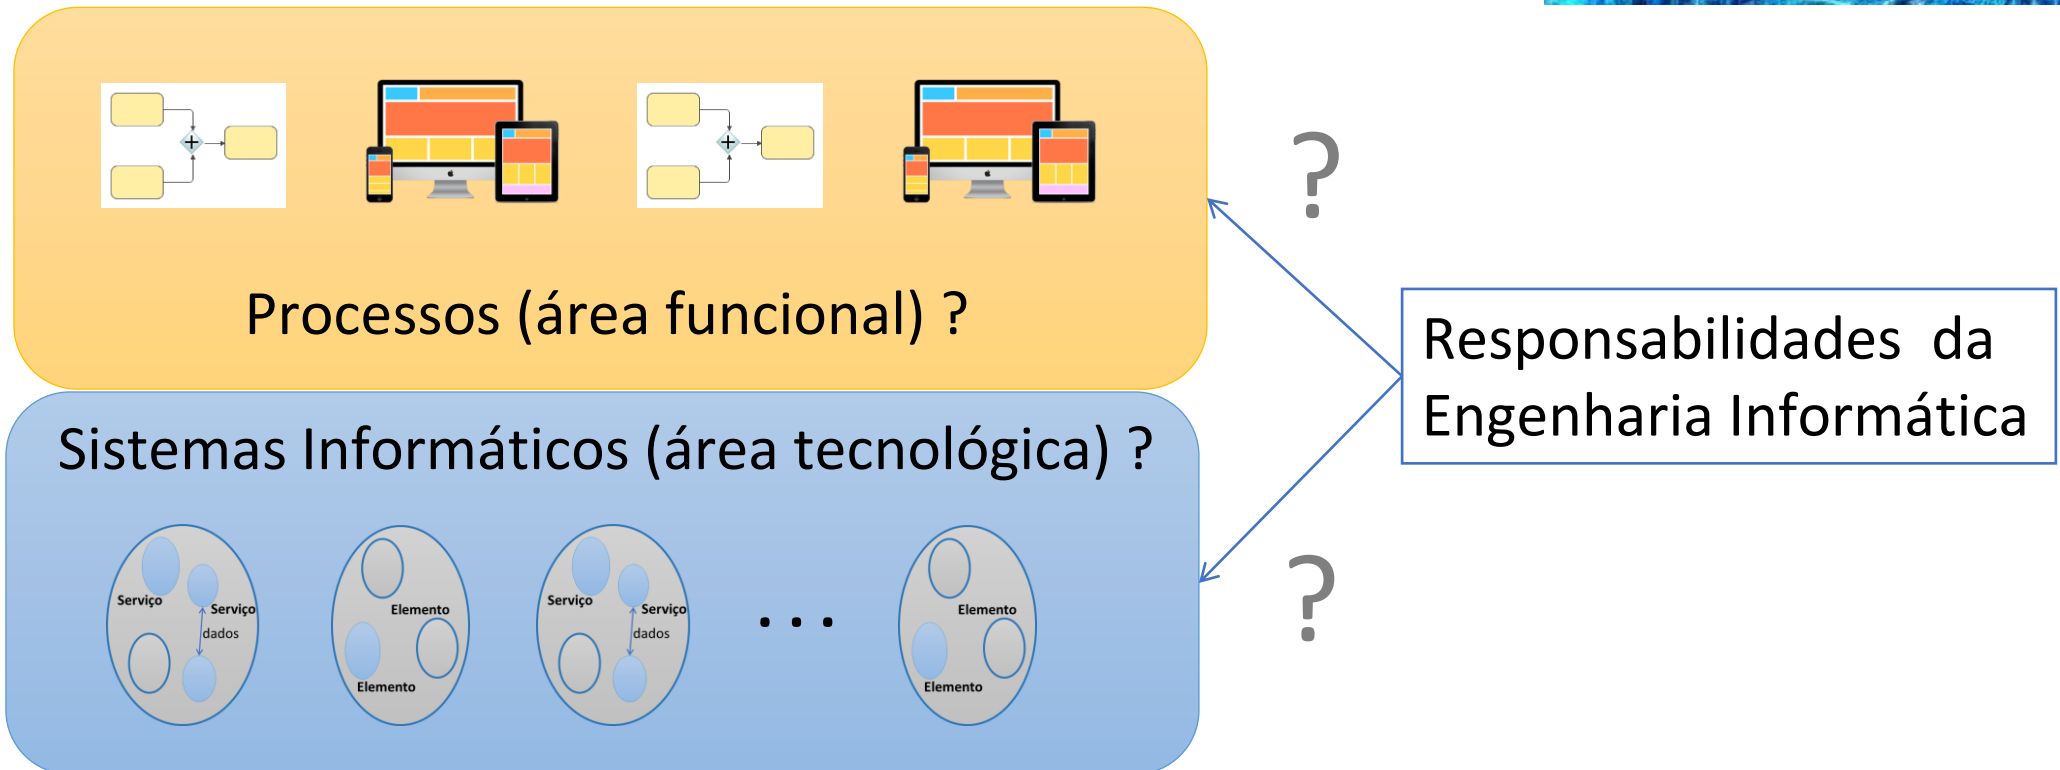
Processos (área funcional) ?

?

Responsabilidades da Engenharia Informática

Sistemas Informáticos (área tecnológica) ?

?

Serviço
Serviço
dados

Elemento
Elemento

Serviço
Serviço
dados

. . .

Elemento
Elemento